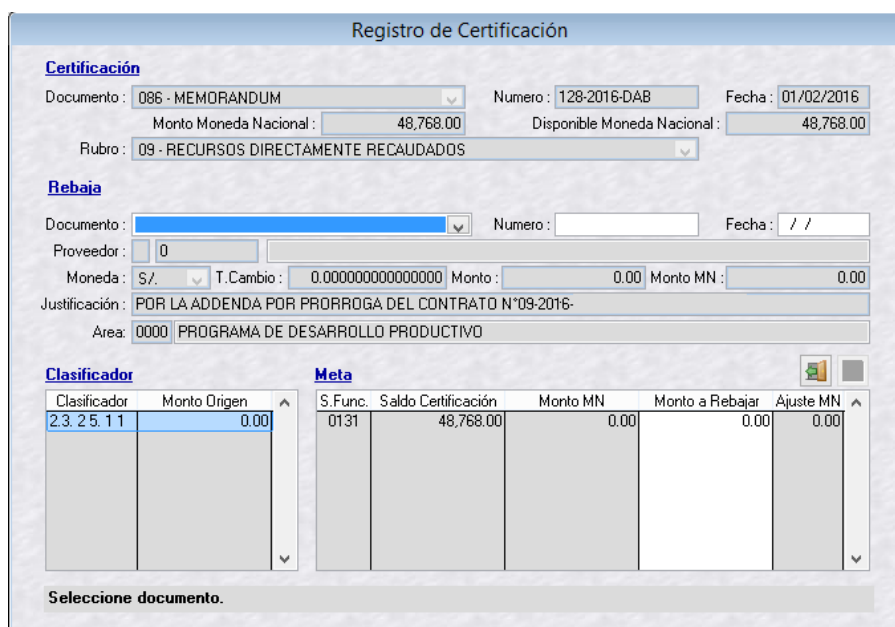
Registro de Certificación

Certificación

Documento : 086 - MEMORANDUM

Numero : 128-2016-DAB

Fecha : 01/02/2016

Monto Moneda Nacional : 48,768.00

Disponible Moneda Nacional : 48,768.00

Rubro : 09 - RECURSOS DIRECTAMENTE RECAUDADOS

Rebaja

Documento :

Numero :

Fecha : / /

Proveedor : 0

Moneda : S/. T.Cambio : 0.000000000000000 Monto : 0.00 Monto MN : 0.00

Justificación : POR LA ADDENDA POR PRORROGA DEL CONTRATO N°09-2016-

Area: 0000 PROGRAMA DE DESARROLLO PRODUCTIVO

Clasificador

| Clasificador | Monto Origen |
|---|---|
| 2.3. 2 5. 1 1 | 0.00 |

Meta

| S.Func. | Saldo Certificación | Monto MN | Monto a Rebajar | Ajuste MN |
|---|---|---|---|---|
| 0131 | 48,768.00 | 0.00 | 0.00 | 0.00 |

Seleccione documento.